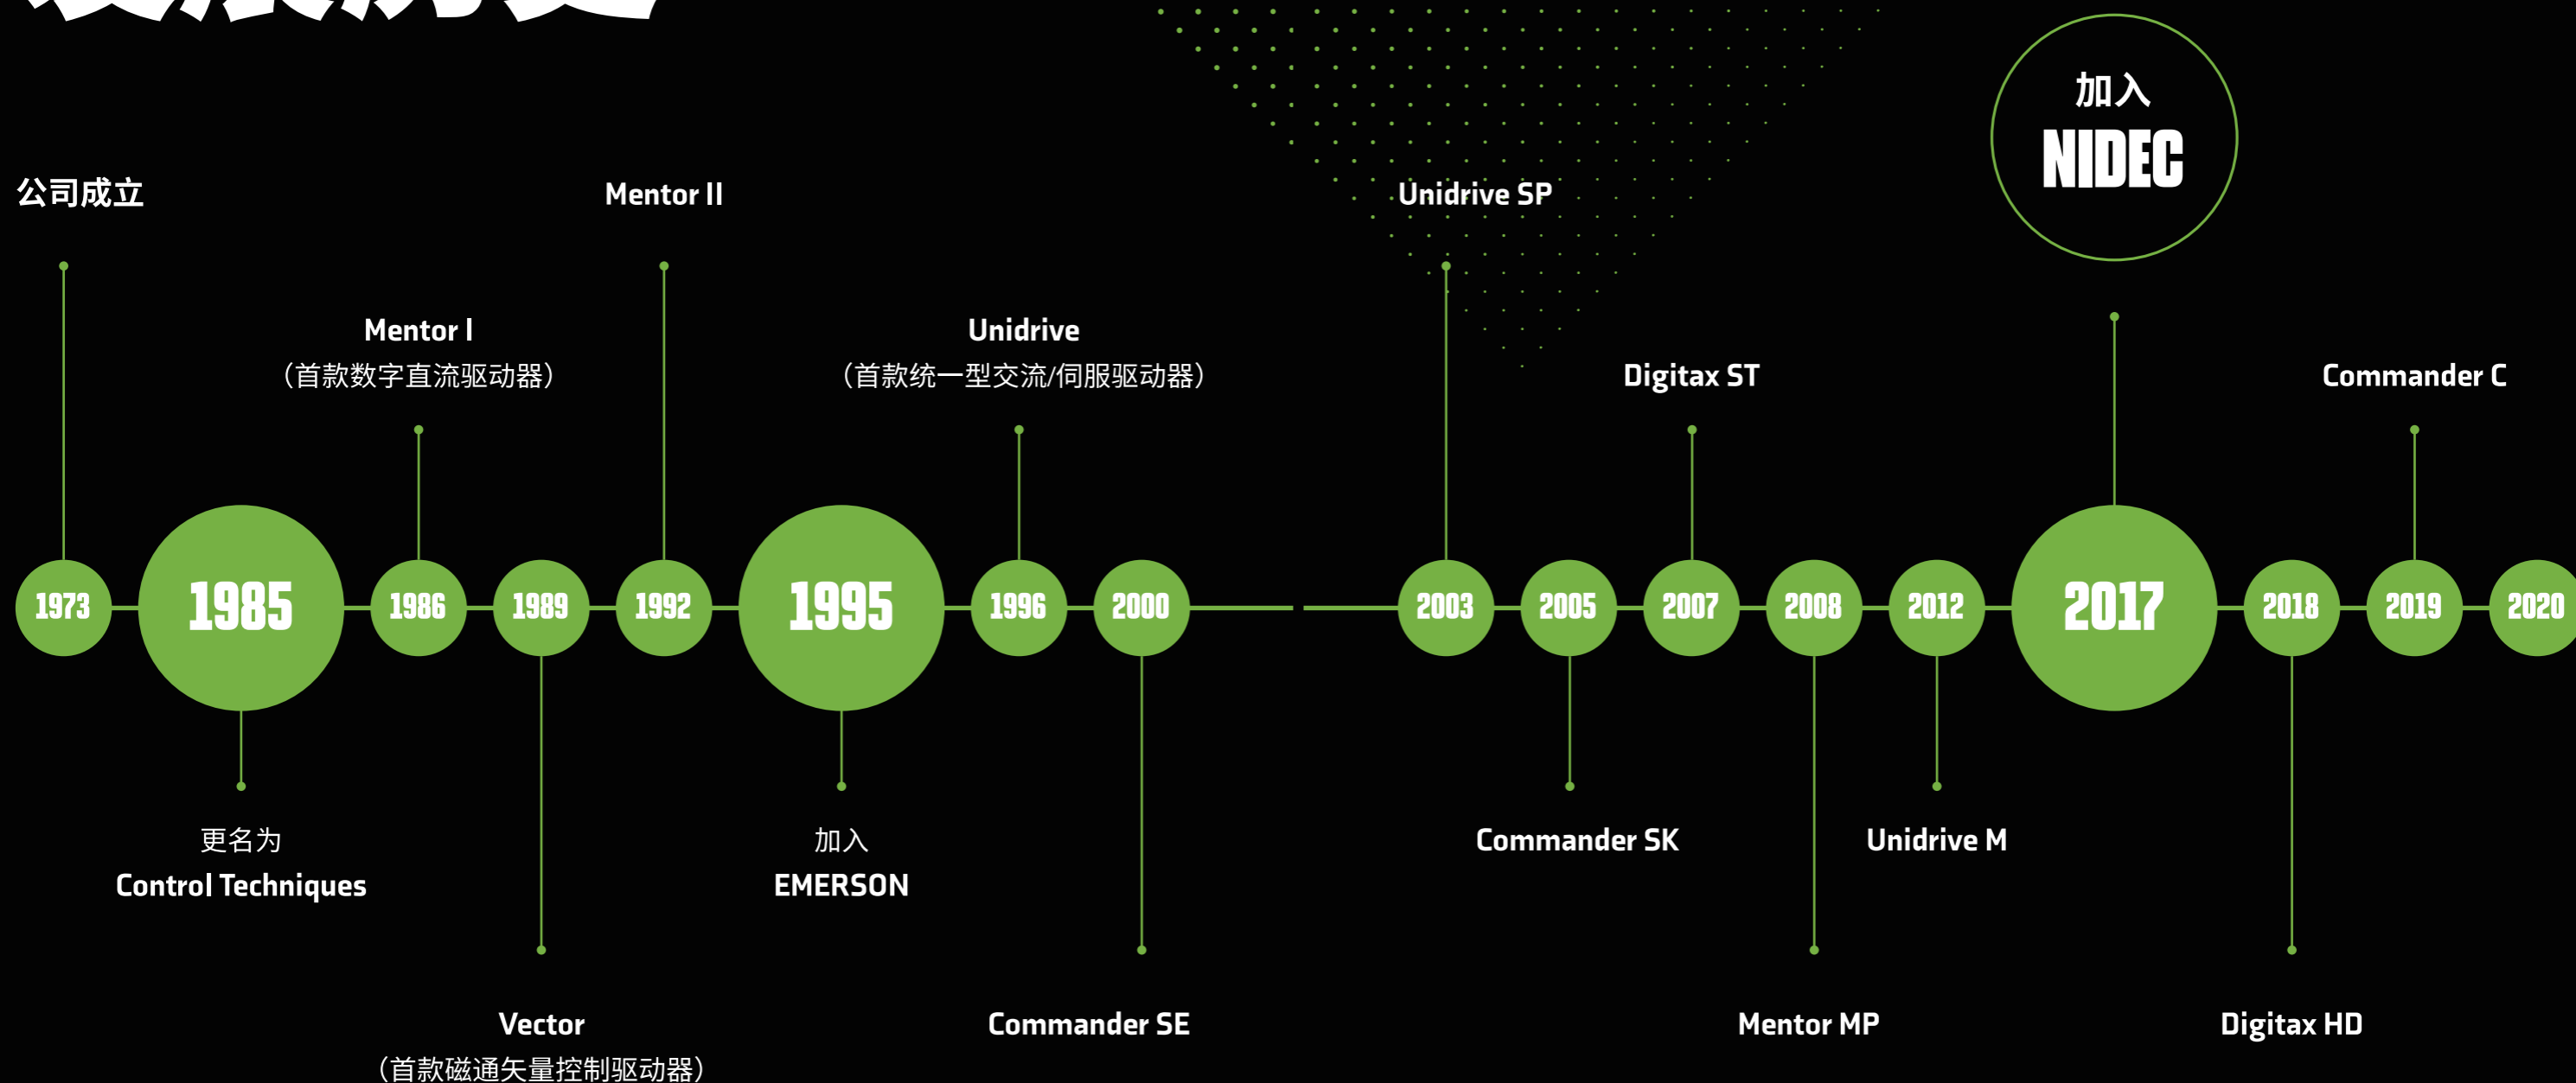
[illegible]

加入
NIDEC

公司成立

Mentor II

Unidrive SP

Mentor I
（首款数字直流驱动器）

Unidrive
（首款统一型交流/伺服驱动器）

Digitax ST

Commander C

1973 1985 1986 1989 1992 1995 1996 2000 2003 2005 2007 2008 2012 2017 2018 2019 2020

更名为
Control Techniques

加入
EMERSON

Commander SK

Unidrive M

Vector
（首款磁通矢量控制驱动器）

Commander SE

Mentor MP

Digitax HD